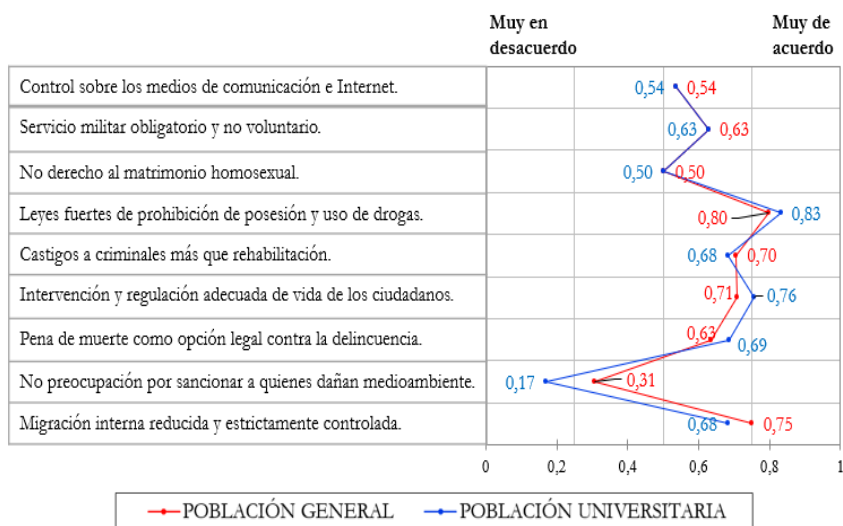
Muy en desacuerdo

Muy de acuerdo

Control sobre los medios de comunicación e Internet.

Servicio militar obligatorio y no voluntario.

No derecho al matrimonio homosexual.

Leyes fuertes de prohibición de posesión y uso de drogas.

Castigos a criminales más que rehabilitación.

Intervención y regulación adecuada de vida de los ciudadanos.

Pena de muerte como opción legal contra la delincuencia.

No preocupación por sancionar a quienes dañan medioambiente.

Migración interna reducida y estrictamente controlada.

0,54 0,54

0,63 0,63

0,50 0,50

0,80 0,83

0,68 0,70

0,71 0,76

0,63 0,69

0,17 0,31

0,68 0,75

0 0,2 0,4 0,6 0,8 1

POBLACIÓN GENERAL

POBLACIÓN UNIVERSITARIA